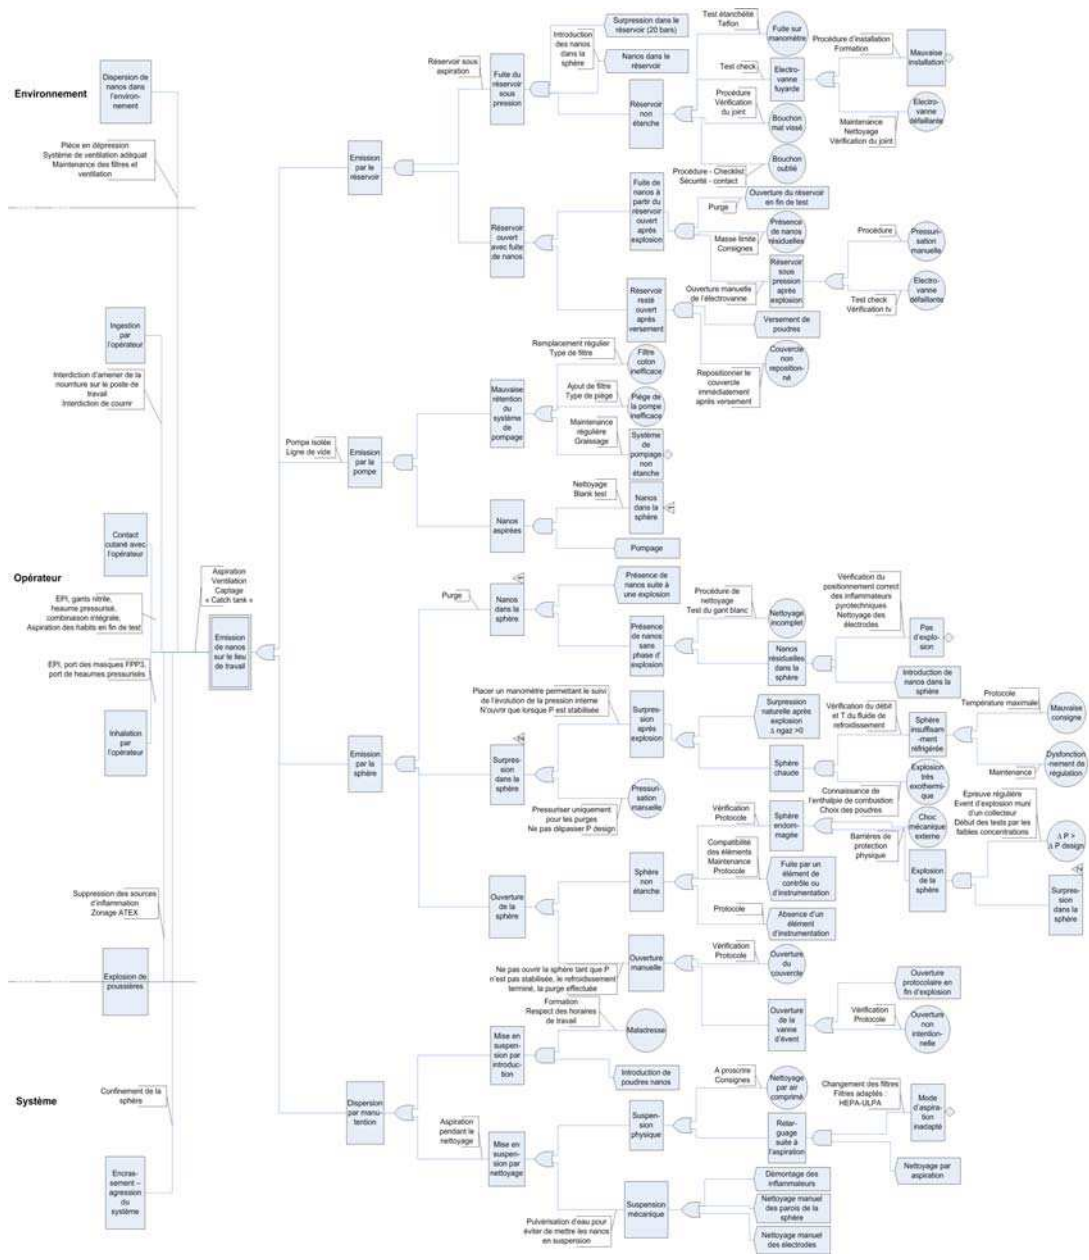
Environnement

Dispersion de nanos dans l'environnement

Pièce en dépression
Système de ventilation adéquat
Maintenance des filtres et ventilation

Ingestion par l'opérateur

Interdiction d'amener de la nourriture sur le poste de travail
Interdiction de courrir

Contact cutané avec l'opérateur

Opérateur

EPI, gants nitrile, heaume pressurisé, combinaison intégrale, Aspiration des habits en fin de test

EPI, port des masques FFP3, port de heaumes pressurisés

Inhalation par l'opérateur

Suppression des sources d'inflammation
Zonage ATEX

Explosion de poussières

Système

Confinement de la sphère

Encrassement – agression du système

Aspiration
Ventilation
Captage
« Catch tank »

Emission de nanos sur le lieu de travail

Pompe isolée
Ligne de vide

Emission par le réservoir

Réservoir sous aspiration

Fuite du réservoir sous pression

Introduction des nanos dans la sphère

Surpression dans le réservoir (20 bars)

Nanos dans le réservoir

Réservoir non étanche

Test étanchéité Téflon

Fuite sur manomètre

Procédure d'installation
Formation

Mauvaise installation

Test check

Electro-vanne fuyarde

Procédure
Vérification du joint

Bouchon mal vissé

Maintenance
Nettoyage
Vérification du joint

Electro-vanne défaillante

Procédure - Checklist
Sécurité - contact

Bouchon oublié

Réservoir ouvert avec fuite de nanos

Fuite de nanos à partir du réservoir ouvert après explosion

Purge

Ouverture du réservoir en fin de test

Masse limite
Consignes

Présence de nanos résiduelles

Réservoir resté ouvert après versement

Ouverture manuelle de l'électrovanne

Réservoir sous pression après explosion

Procédure

Pressurisation manuelle

Test check
Vérification tv

Electro-vanne défaillante

Versement de poudres

Repositionner le couvercle immédiatement après versement

Couvercle non repositionné

Emission par la pompe

Mauvaise rétention du système de pompage

Remplacement régulier
Type de filtre

Filtre coton inefficace

Ajout de filtre
Type de piège

Piège de la pompe inefficace

Maintenance régulière
Graissage

Système de pompage non étanche

Nanos aspirées

Nettoyage
Blank test

Nanos dans la sphère

Pompage

Emission par la sphère

Purge

Nanos dans la sphère

Présence de nanos suite à une explosion

Présence de nanos sans phase d'explosion

Procédure de nettoyage
Test du gant blanc

Nettoyage incomplet

Nanos résiduelles dans la sphère

Vérification du positionnement correct des inflammateurs pyrotechniques
Nettoyage des électrodes

Pas d'explosion

Introduction de nanos dans la sphère

Placer un manomètre permettant le suivi de l'évolution de la pression interne
N'ouvrir que lorsque P est stabilisée

Surpression dans la sphère

Surpression après explosion

Surpression naturelle après explosion Δ ngaz >0

Vérification du débit et T du fluide de refroidissement

Sphère insuffisamment réfrigérée

Protocole
Température maximale

Mauvaise consigne

Dysfonctionnement de régulation

Maintenance

Sphère chaude

Explosion très exothermique

Connaissance de l'enthalpie de combustion
Choix des poudres

Pressuriser uniquement pour les purges
Ne pas dépasser P design

Pressurisation manuelle

Vérification
Protocole

Sphère endommagée

Choc mécanique externe

Barrières de protection physique

Epreuve régulière
Event d'explosion muni d'un collecteur
Début des tests par les faibles concentrations

ΔP > ΔP design

Explosion de la sphère

Surpression dans la sphère

Ouverture de la sphère

Sphère non étanche

Compatibilité des éléments
Maintenance
Protocole

Fuite par un élément de contrôle ou d'instrumentation

Protocole

Absence d'un élément d'instrumentation

Ne pas ouvrir la sphère tant que P n'est pas stabilisée, le refroidissement terminé, la purge effectuée

Ouverture manuelle

Vérification
Protocole

Ouverture du couvercle

Ouverture de la vanne d'évent

Vérification
Protocole

Ouverture protocolaire en fin d'explosion

Ouverture non intentionnelle

Dispersion par manutention

Mise en suspension par introduction

Formation
Respect des horaires de travail

Maladresse

Introduction de poudres nanos

Aspiration pendant le nettoyage

Mise en suspension par nettoyage

Suspension physique

A proscrire
Consignes

Nettoyage par air comprimé

Changement des filtres
Filtres adaptés : HEPA-ULPA

Mode d'aspiration inadapté

Retarguage suite à l'aspiration

Nettoyage par aspiration

Suspension mécanique

Démontage des inflammateurs

Nettoyage manuel des parois de la sphère

Nettoyage manuel des électrodes

Pulvérisation d'eau pour éviter de mettre les nanos en suspension